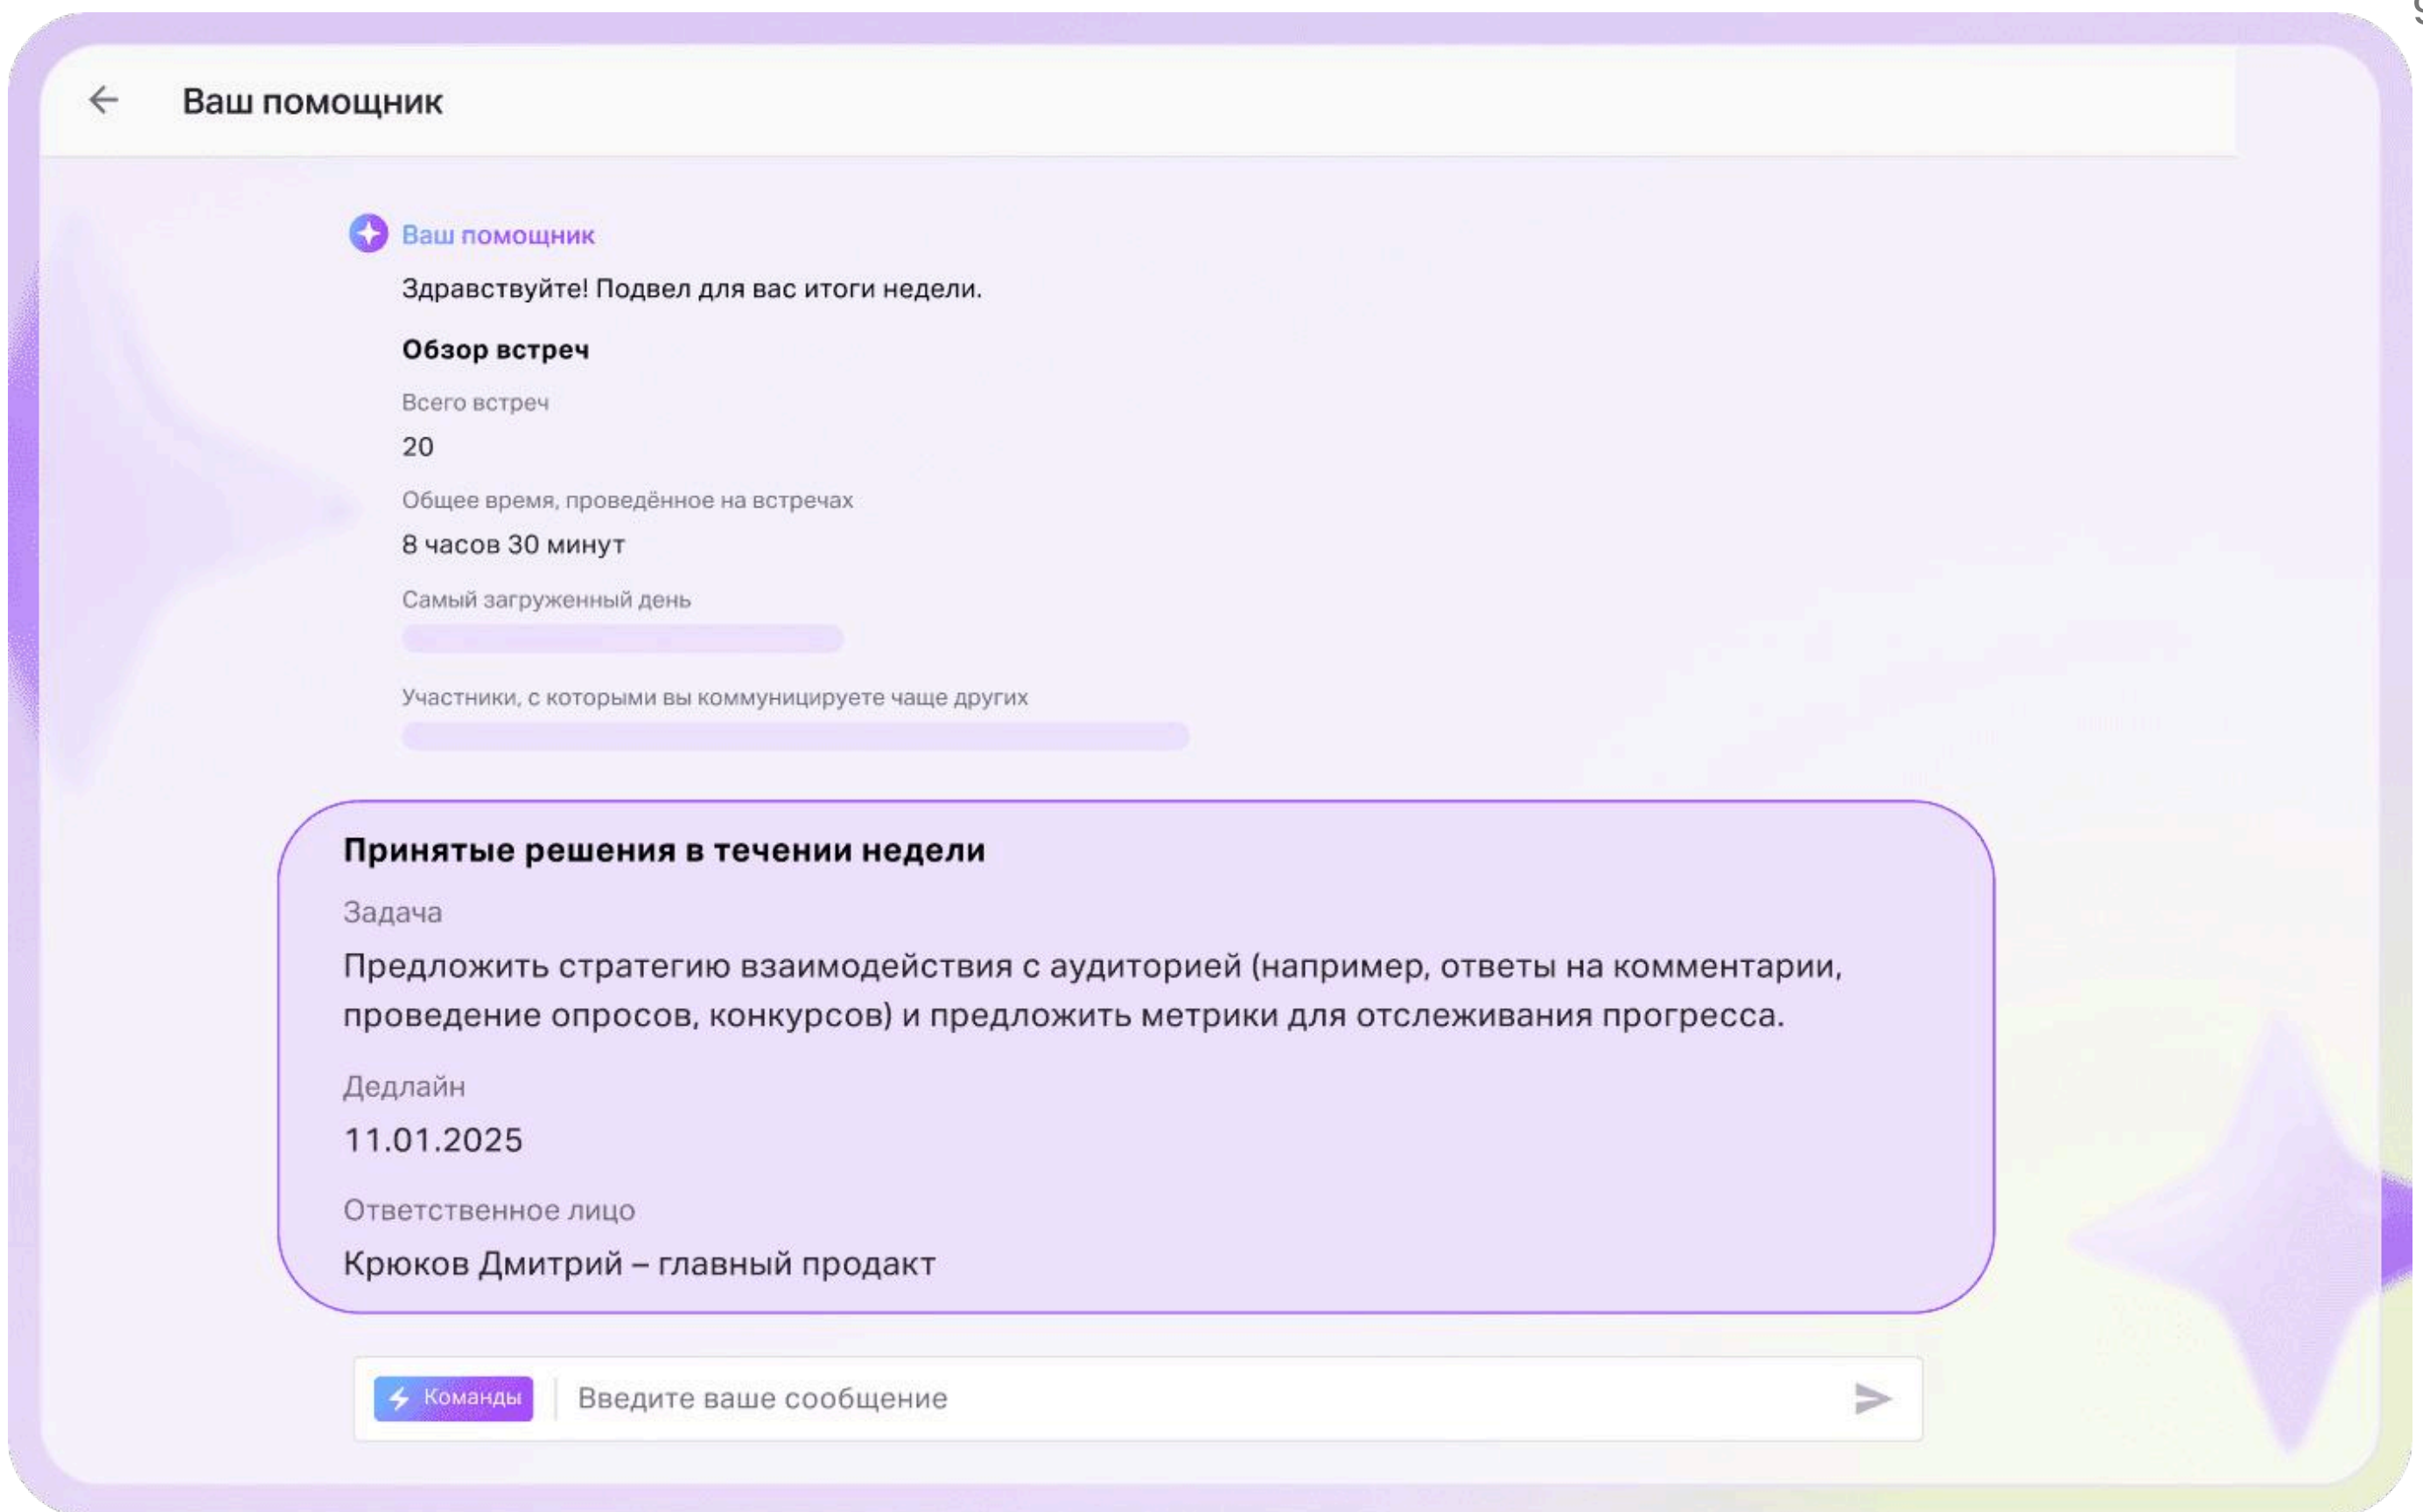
Ваш помощник

Ваш помощник

Здравствуйте! Подвел для вас итоги недели.

Обзор встреч

Всего встреч

20

Общее время, проведённое на встречах

8 часов 30 минут

Самый загруженный день

Участники, с которыми вы коммуницируете чаще других

Принятые решения в течении недели

Задача

Предложить стратегию взаимодействия с аудиторией (например, ответы на комментарии, проведение опросов, конкурсов) и предложить метрики для отслеживания прогресса.

Дедлайн

11.01.2025

Ответственное лицо

Крюков Дмитрий – главный продакт

Команды

Введите ваше сообщение